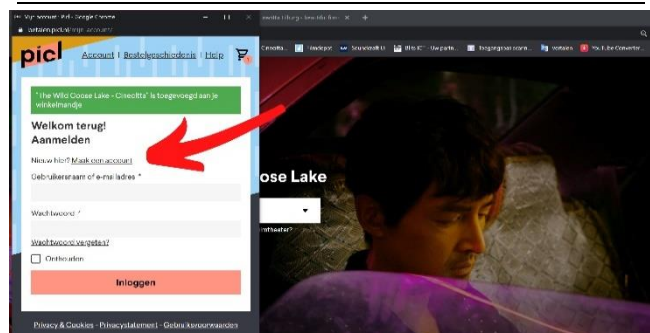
Mijn account · Picl - Google Chrome
picl.nl/mijn-account/
picl Account | Bestelgeschiedenis | Help
Cinecitta Medepot Soundcloud Bits ICT - Uw partn... Toegangspagina... Vertalen YouTube Converter...
"The Wild Goose Lake - Cinecitta" is toegevoegd aan je winkelmandje
Welkom terug!
Aanmelden
Nieuw hier? Maak een account
Gebruikersnaam of e-mailadres *
Wachtwoord *
Wachtwoord vergeten?
Onthouden
Inloggen
oose Lake
ontheater?
Privacy & Cookies - Privacystatement - Gebruiksvoorwaarden